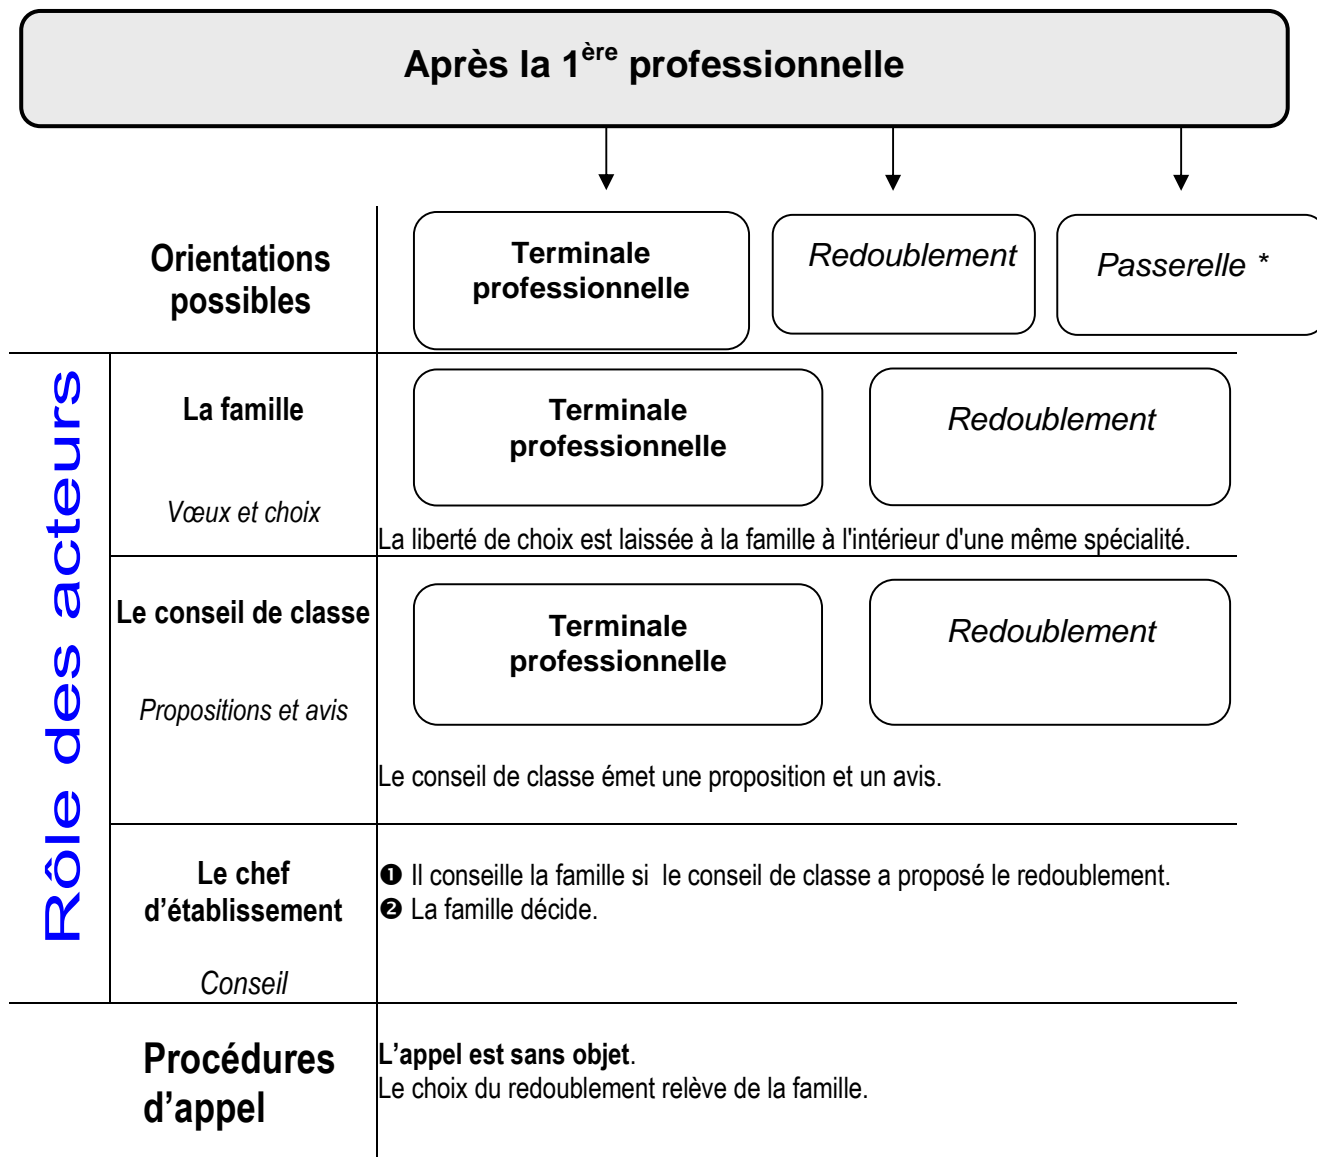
Après la $1^{ère}$ professionnelle

Orientations possibles

Terminale professionnelle

Redoublement

Passerelle *

Rôle des acteurs

La famille

Vœux et choix

Terminale professionnelle

Redoublement

La liberté de choix est laissée à la famille à l'intérieur d'une même spécialité.

Le conseil de classe

Propositions et avis

Terminale professionnelle

Redoublement

Le conseil de classe émet une proposition et un avis.

Le chef d'établissement

Conseil

❶ Il conseille la famille si le conseil de classe a proposé le redoublement.
❷ La famille décide.

Procédures d'appel

L'appel est sans objet.
Le choix du redoublement relève de la famille.